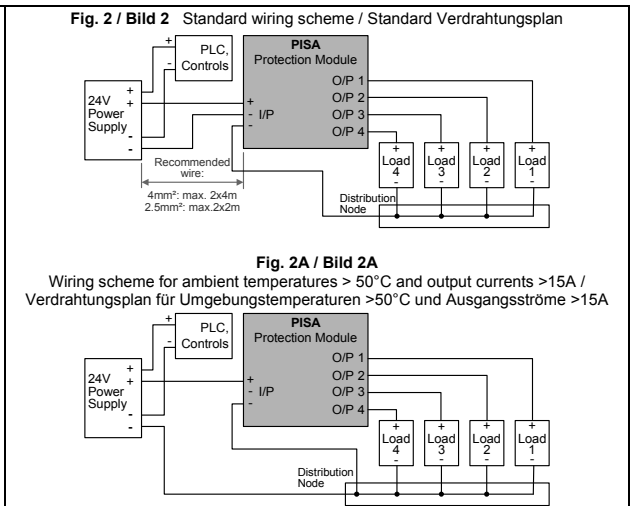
**Fig. 2 / Bild 2** Standard wiring scheme / Standard Verdrahtungsplan

+
-
PLC, Controls

24V Power Supply
+
+
-
-

**PISA**
Protection Module

+
- I/P
-

O/P 1
O/P 2
O/P 3
O/P 4

Recommended wire:
4mm²: max. 2x4m
2.5mm²: max.2x2m

+ Load 4 -
+ Load 3 -
+ Load 2 -
+ Load 1 -

Distribution Node

**Fig. 2A / Bild 2A**
Wiring scheme for ambient temperatures > 50°C and output currents >15A /
Verdrahtungsplan für Umgebungstemperaturen >50°C und Ausgangsströme >15A

+
-
PLC, Controls

24V Power Supply
+
+
-
-

**PISA**
Protection Module

+
- I/P
-

O/P 1
O/P 2
O/P 3
O/P 4

+ Load 4 -
+ Load 3 -
+ Load 2 -
+ Load 1 -

Distribution Node